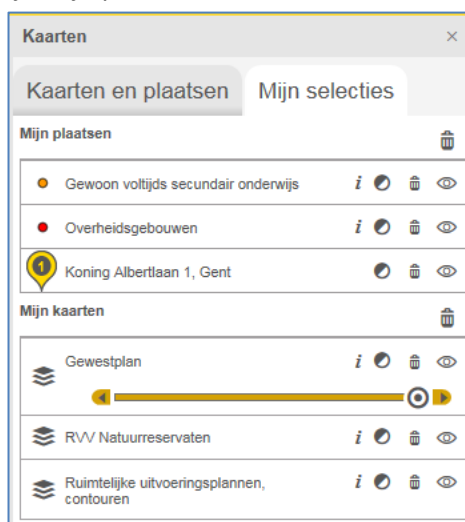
Kaarten ×

Kaarten en plaatsen | Mijn selecties

Mijn plaatsen

Gewoon voltijds secundair onderwijs i

Overheidsgebouwen i

1 Koning Albertlaan 1, Gent

Mijn kaarten

Gewestplan i

RVV Natuurreservaten i

Ruimtelijke uitvoeringsplannen, contouren i